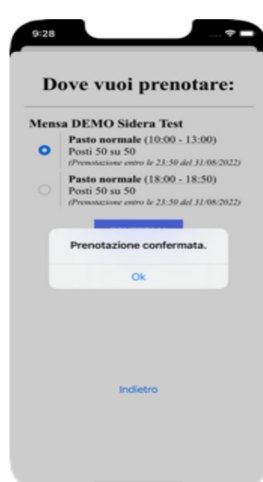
9:28

Dove vuoi prenotare:

Mensa DEMO Sidera Test

Pasto normale (10:00 - 13:00)
Posti 50 su 50
(Prenotazione entro le 23:50 del 31/08/2022)

Pasto normale (18:00 - 18:50)
Posti 50 su 50
(Prenotazione entro le 23:50 del 31/08/2022)

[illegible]

Prenotazione confermata.

Ok

Indietro